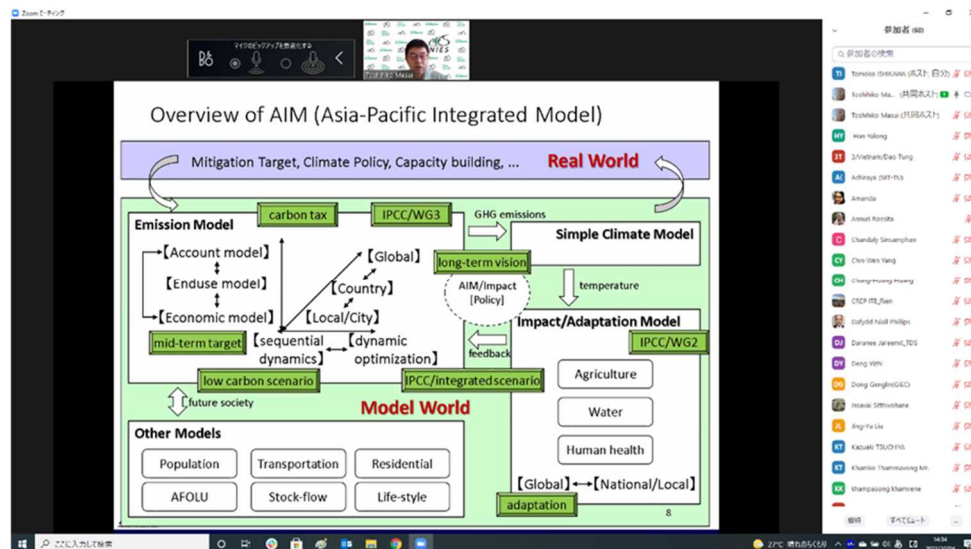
Zoom ミーティング

マイクのピックアップを最適化する

NIES

Overview of AIM (Asia-Pacific Integrated Model)

Mitigation Target, Climate Policy, Capacity building, ...

Real World

Emission Model

carbon tax

IPCC/WG3

GHG emissions

Simple Climate Model

【Account model】

【Enduse model】

【Economic model】

【Global】

【Country】

【Local/City】

long-term vision

AIM/Impact [Policy]

temperature

mid-term target

【sequential dynamics】

【dynamic optimization】

feedback

Impact/Adaptation Model

IPCC/WG2

low carbon scenario

IPCC/integrated scenario

future society

Model World

Agriculture

Water

Human health

Other Models

Population

Transportation

Residential

AFOLU

Stock-flow

Life-style

【Global】↔【National/Local】

adaptation

8

参加者 (60)

参加者の検索

Tomoko ISHIKAWA (ホスト, 自分)

Toshihiko Ma... (共同ホスト)

Toshihiko Masui (共同ホスト)

Han Yalong

3/Vietnam/Dao Tung

Achiraya (SIIT-TU)

Amanda

Annuri Rossita

Chandaly Sinsamphan

Chin-Wen Yang

Chung-Hsiang Huang

CREP ITB_Ilham

Dafydd Niall Phillips

Daranee Jareemit_TDS

Deng Wei

Dong Genglin(GEC)

Insavai Sitthivohane

Jing-Yu Liu

Kazuaki TSUCHIYA

Khamso Thammavong Mr.

Khampasong Khamvene

招待

すべてミュート

ここに入力して検索

27°C 晴れのちくもり

14:34